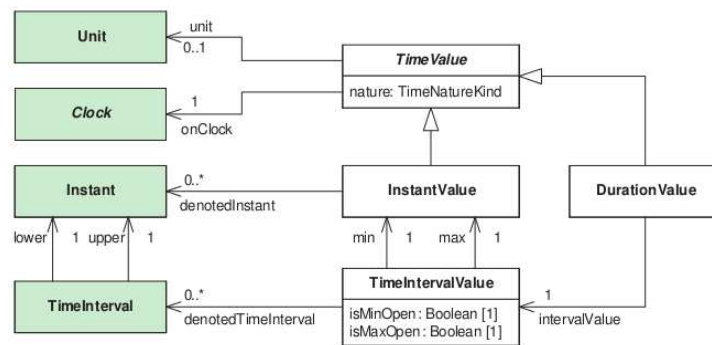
Unit

unit
0..1

TimeValue

nature: TimeNatureKind

Clock

1
onClock

Instant

0..*
denotedInstant

InstantValue

DurationValue

lower 1 upper 1

min 1 max 1

TimeInterval

0..*
denotedTimeInterval

TimeIntervalValue

isMinOpen : Boolean [1]
isMaxOpen : Boolean [1]

1
intervalValue